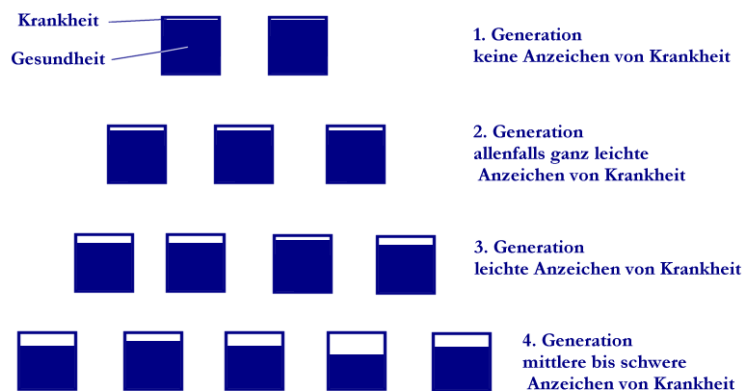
Krankheit

Gesundheit

1. Generation
keine Anzeichen von Krankheit

2. Generation
allenfalls ganz leichte
Anzeichen von Krankheit

3. Generation
leichte Anzeichen von Krankheit

4. Generation
mittlere bis schwere
Anzeichen von Krankheit